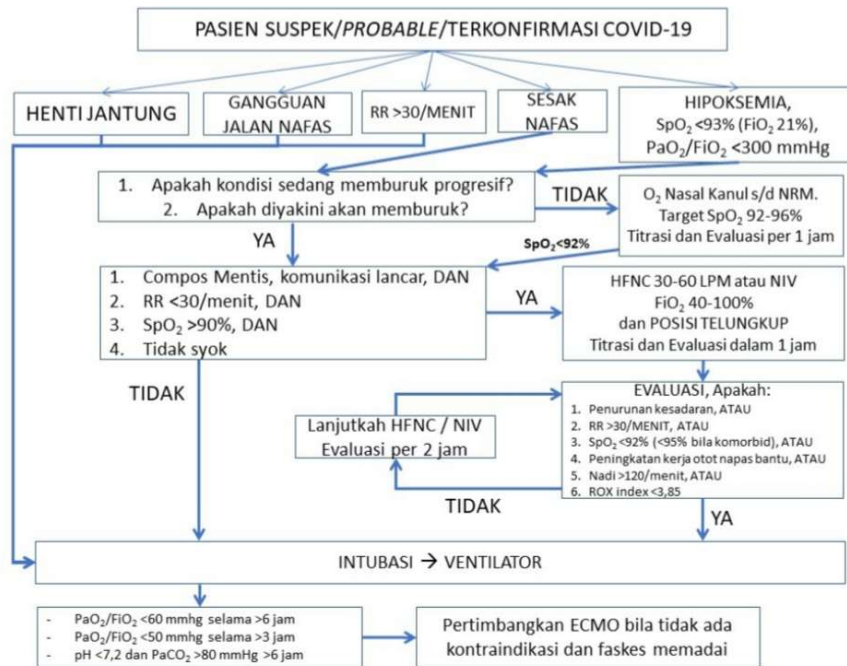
PASIEN SUSPEK/*PROBABLE*/TERKONFIRMASI COVID-19

HENTI JANTUNG

GANGGUAN JALAN NAFAS

RR >30/MENIT

SESAK NAFAS

HIPOKSEMIA, $SpO_2$ <93% ($FiO_2$ 21%), $PaO_2/FiO_2$ <300 mmHg

1. Apakah kondisi sedang memburuk progresif?
2. Apakah diyakini akan memburuk?

TIDAK

$O_2$ Nasal Kanul s/d NRM. Target $SpO_2$ 92-96% Titrasi dan Evaluasi per 1 jam

YA

$SpO_2$<92%

1. Compos Mentis, komunikasi lancar, DAN
2. RR <30/menit, DAN
3. $SpO_2$ >90%, DAN
4. Tidak syok

YA

HFNC 30-60 LPM atau NIV $FiO_2$ 40-100% dan POSISI TELUNGKUP Titrasi dan Evaluasi dalam 1 jam

TIDAK

EVALUASI, Apakah:
1. Penurunan kesadaran, ATAU
2. RR >30/MENIT, ATAU
3. $SpO_2$ <92% (<95% bila komorbid), ATAU
4. Peningkatan kerja otot napas bantu, ATAU
5. Nadi >120/menit, ATAU
6. ROX index <3,85

Lanjutkah HFNC / NIV Evaluasi per 2 jam

TIDAK

YA

INTUBASI → VENTILATOR

- $PaO_2/FiO_2$ <60 mmhg selama >6 jam
- $PaO_2/FiO_2$ <50 mmhg selama >3 jam
- pH <7,2 dan $PaCO_2$ >80 mmHg >6 jam

Pertimbangkan ECMO bila tidak ada kontraindikasi dan faskes memadai